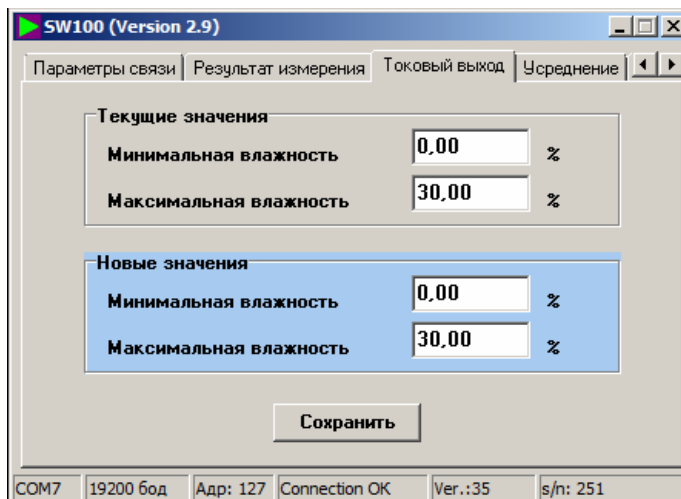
SW100 (Version 2.9)

Параметры связи | Результат измерения | Токовый выход | Усреднение

Текущие значения
Минимальная влажность 0,00 %
Максимальная влажность 30,00 %

Новые значения
Минимальная влажность 0,00 %
Максимальная влажность 30,00 %

Сохранить

COM7 | 19200 бод | Адр: 127 | Connection OK | Ver.:35 | s/n: 251